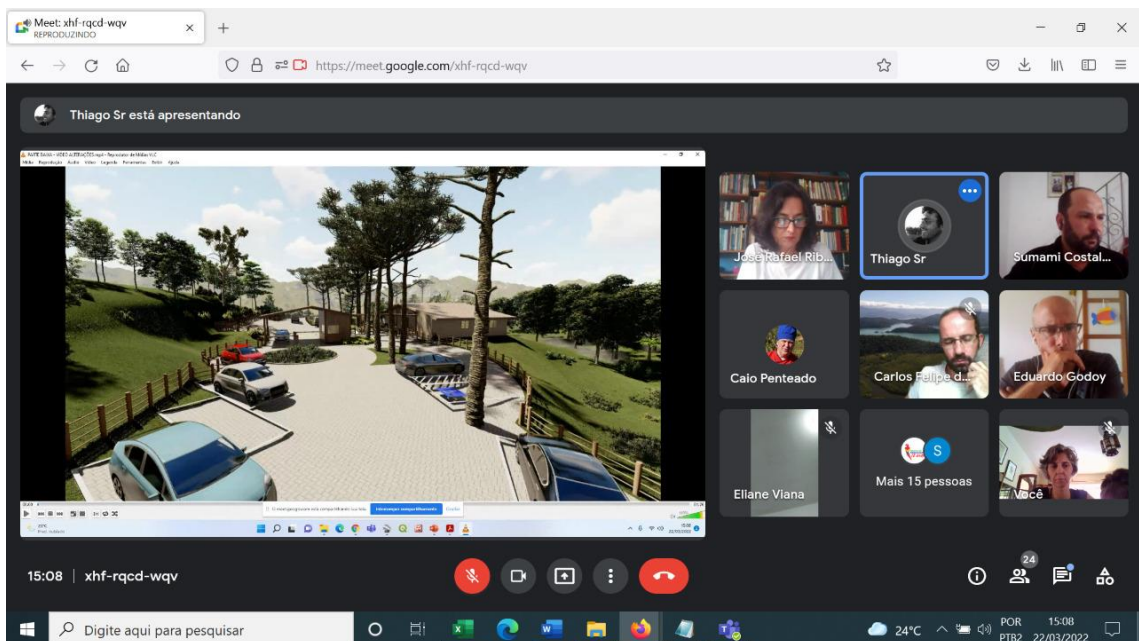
Meet: xhf-rqcd-wqv
REPRODUZINDO

https://meet.google.com/xhf-rqcd-wqv

Thiago Sr está apresentando

José Rafael Rib...
Thiago Sr
Sumami Costal...
Caio Penteado
Carlos Felipe d...
Eduardo Godoy
Eliane Viana
S
Mais 15 pessoas
Você

15:08 | xhf-rqcd-wqv

24

Digite aqui para pesquisar

24°C
POR PTB2
15:08
22/03/2022